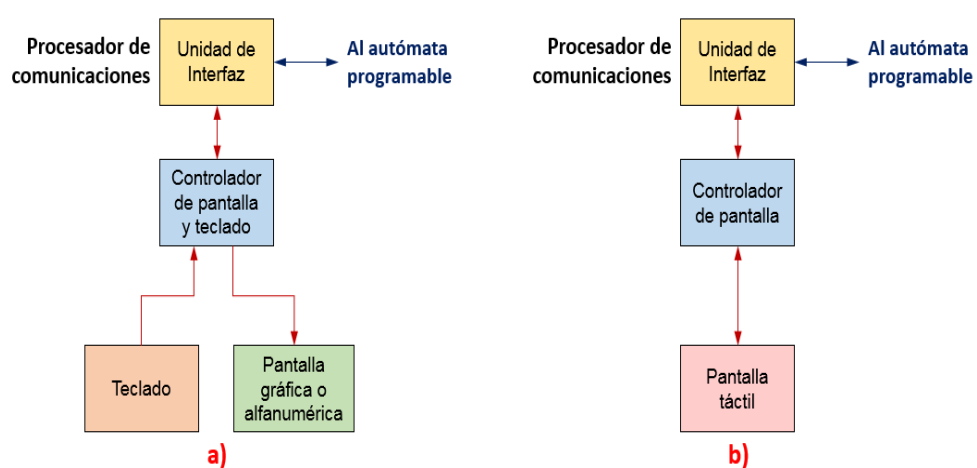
Procesador de comunicaciones

Unidad de Interfaz

Al autómata programable

Controlador de pantalla y teclado

Teclado

Pantalla gráfica o alfanumérica

a)

Procesador de comunicaciones

Unidad de Interfaz

Al autómata programable

Controlador de pantalla

Pantalla táctil

b)